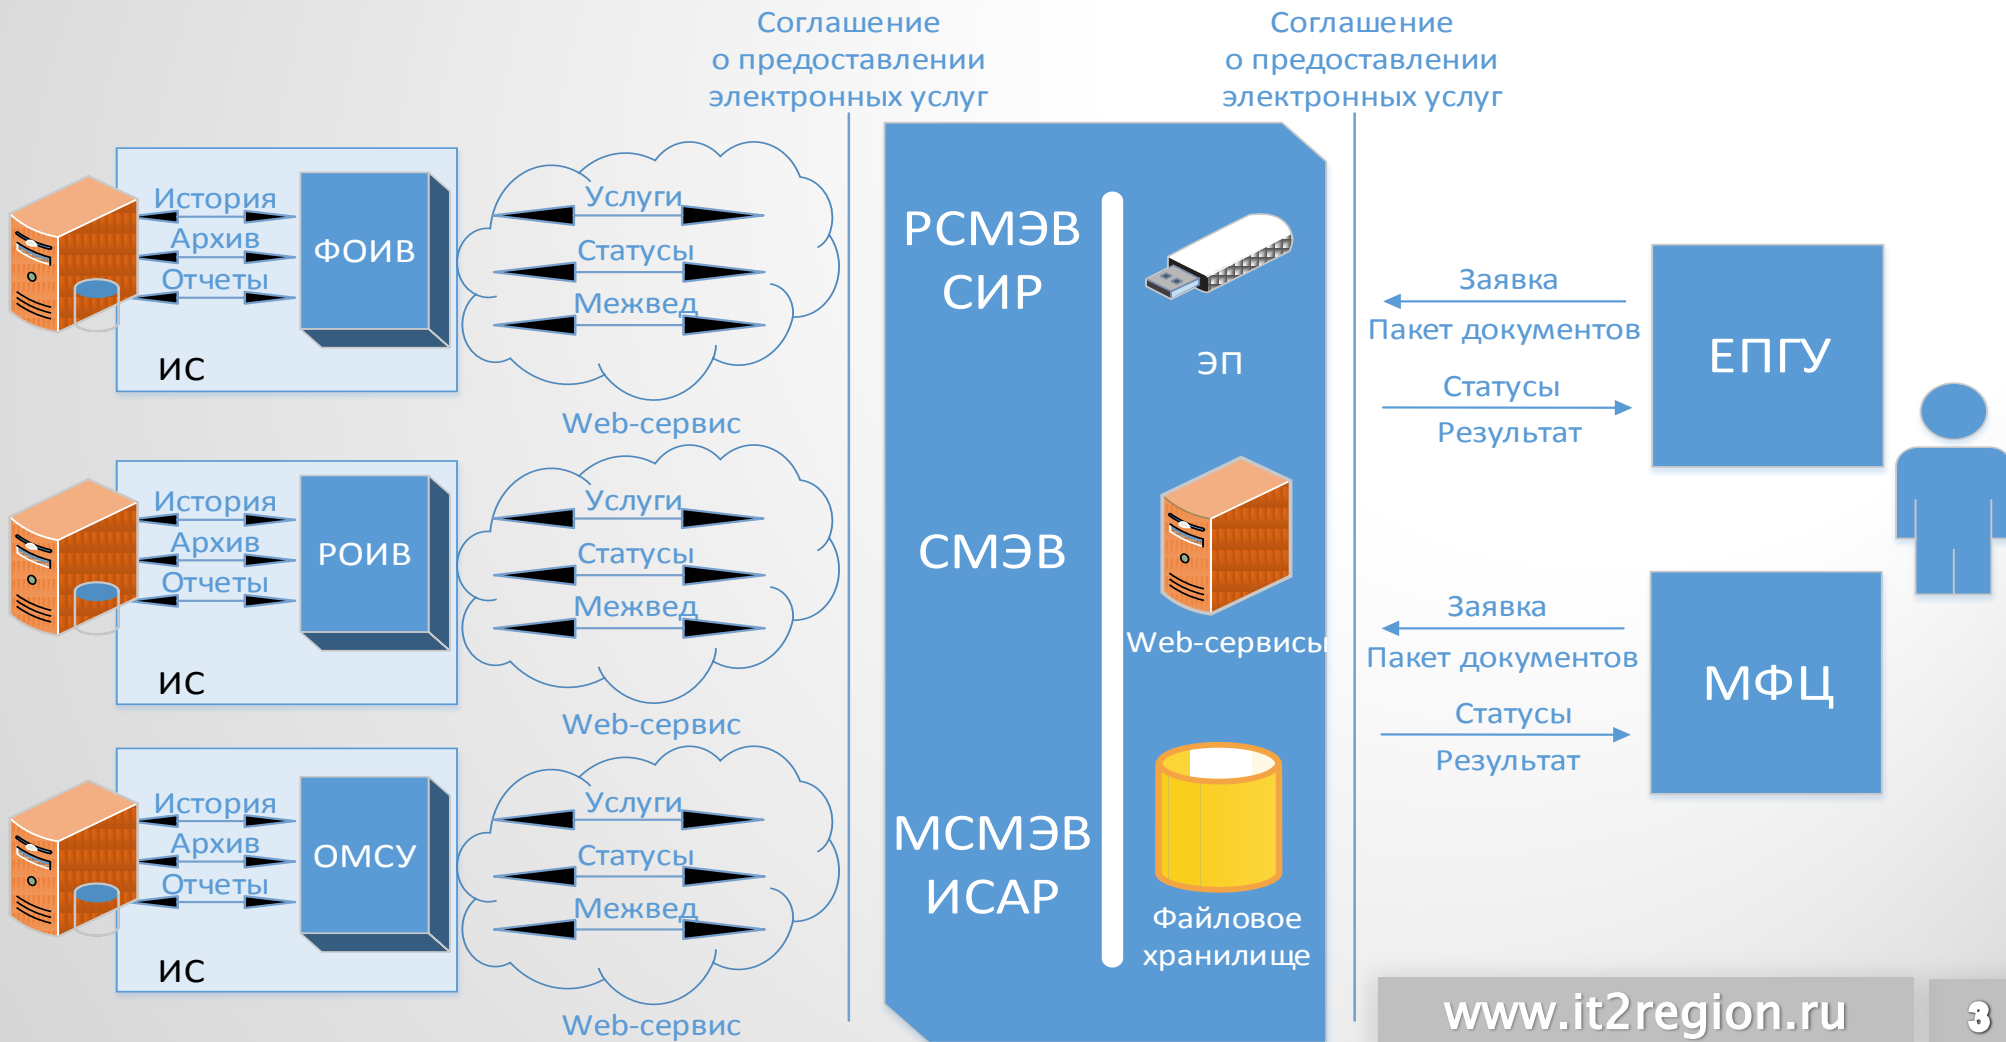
Соглашение о предоставлении электронных услуг

Соглашение о предоставлении электронных услуг

История
Архив
Отчеты
ФОИВ
ИС

Услуги
Статусы
Межвед
Web-сервис

История
Архив
Отчеты
РОИВ
ИС

Услуги
Статусы
Межвед
Web-сервис

История
Архив
Отчеты
ОМСУ
ИС

Услуги
Статусы
Межвед
Web-сервис

РСМЭВ
СИР

ЭП

СМЭВ

Web-сервисы

МСМЭВ
ИСАР

Файловое хранилище

Заявка
Пакет документов
Статусы
Результат

ЕПГУ

Заявка
Пакет документов
Статусы
Результат

МФЦ

www.it2region.ru

3